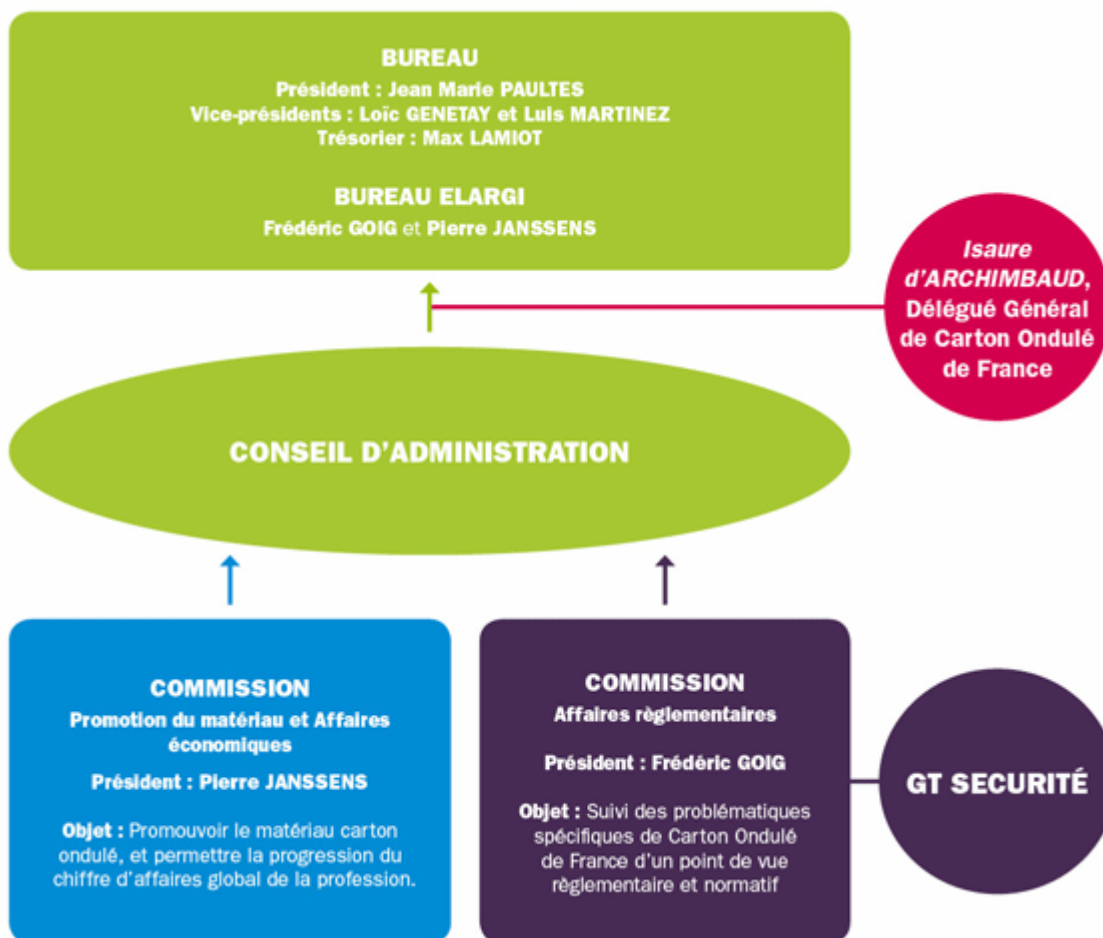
BUREAU
Président : Jean Marie PAULTES
Vice-présidents : Loïc GENETAY et Luis MARTINEZ
Trésorier : Max LAMIOT

BUREAU ELARGI
Frédéric GOIG et Pierre JANSSENS

Isaure d'ARCHIMBAUD, Délégué Général de Carton Ondulé de France

CONSEIL D'ADMINISTRATION

COMMISSION
Promotion du matériau et Affaires économiques

Président : Pierre JANSSENS

Objet : Promouvoir le matériau carton ondulé, et permettre la progression du chiffre d'affaires global de la profession.

COMMISSION
Affaires règlementaires

Président : Frédéric GOIG

Objet : Suivi des problématiques spécifiques de Carton Ondulé de France d'un point de vue règlementaire et normatif

GT SECURITÉ